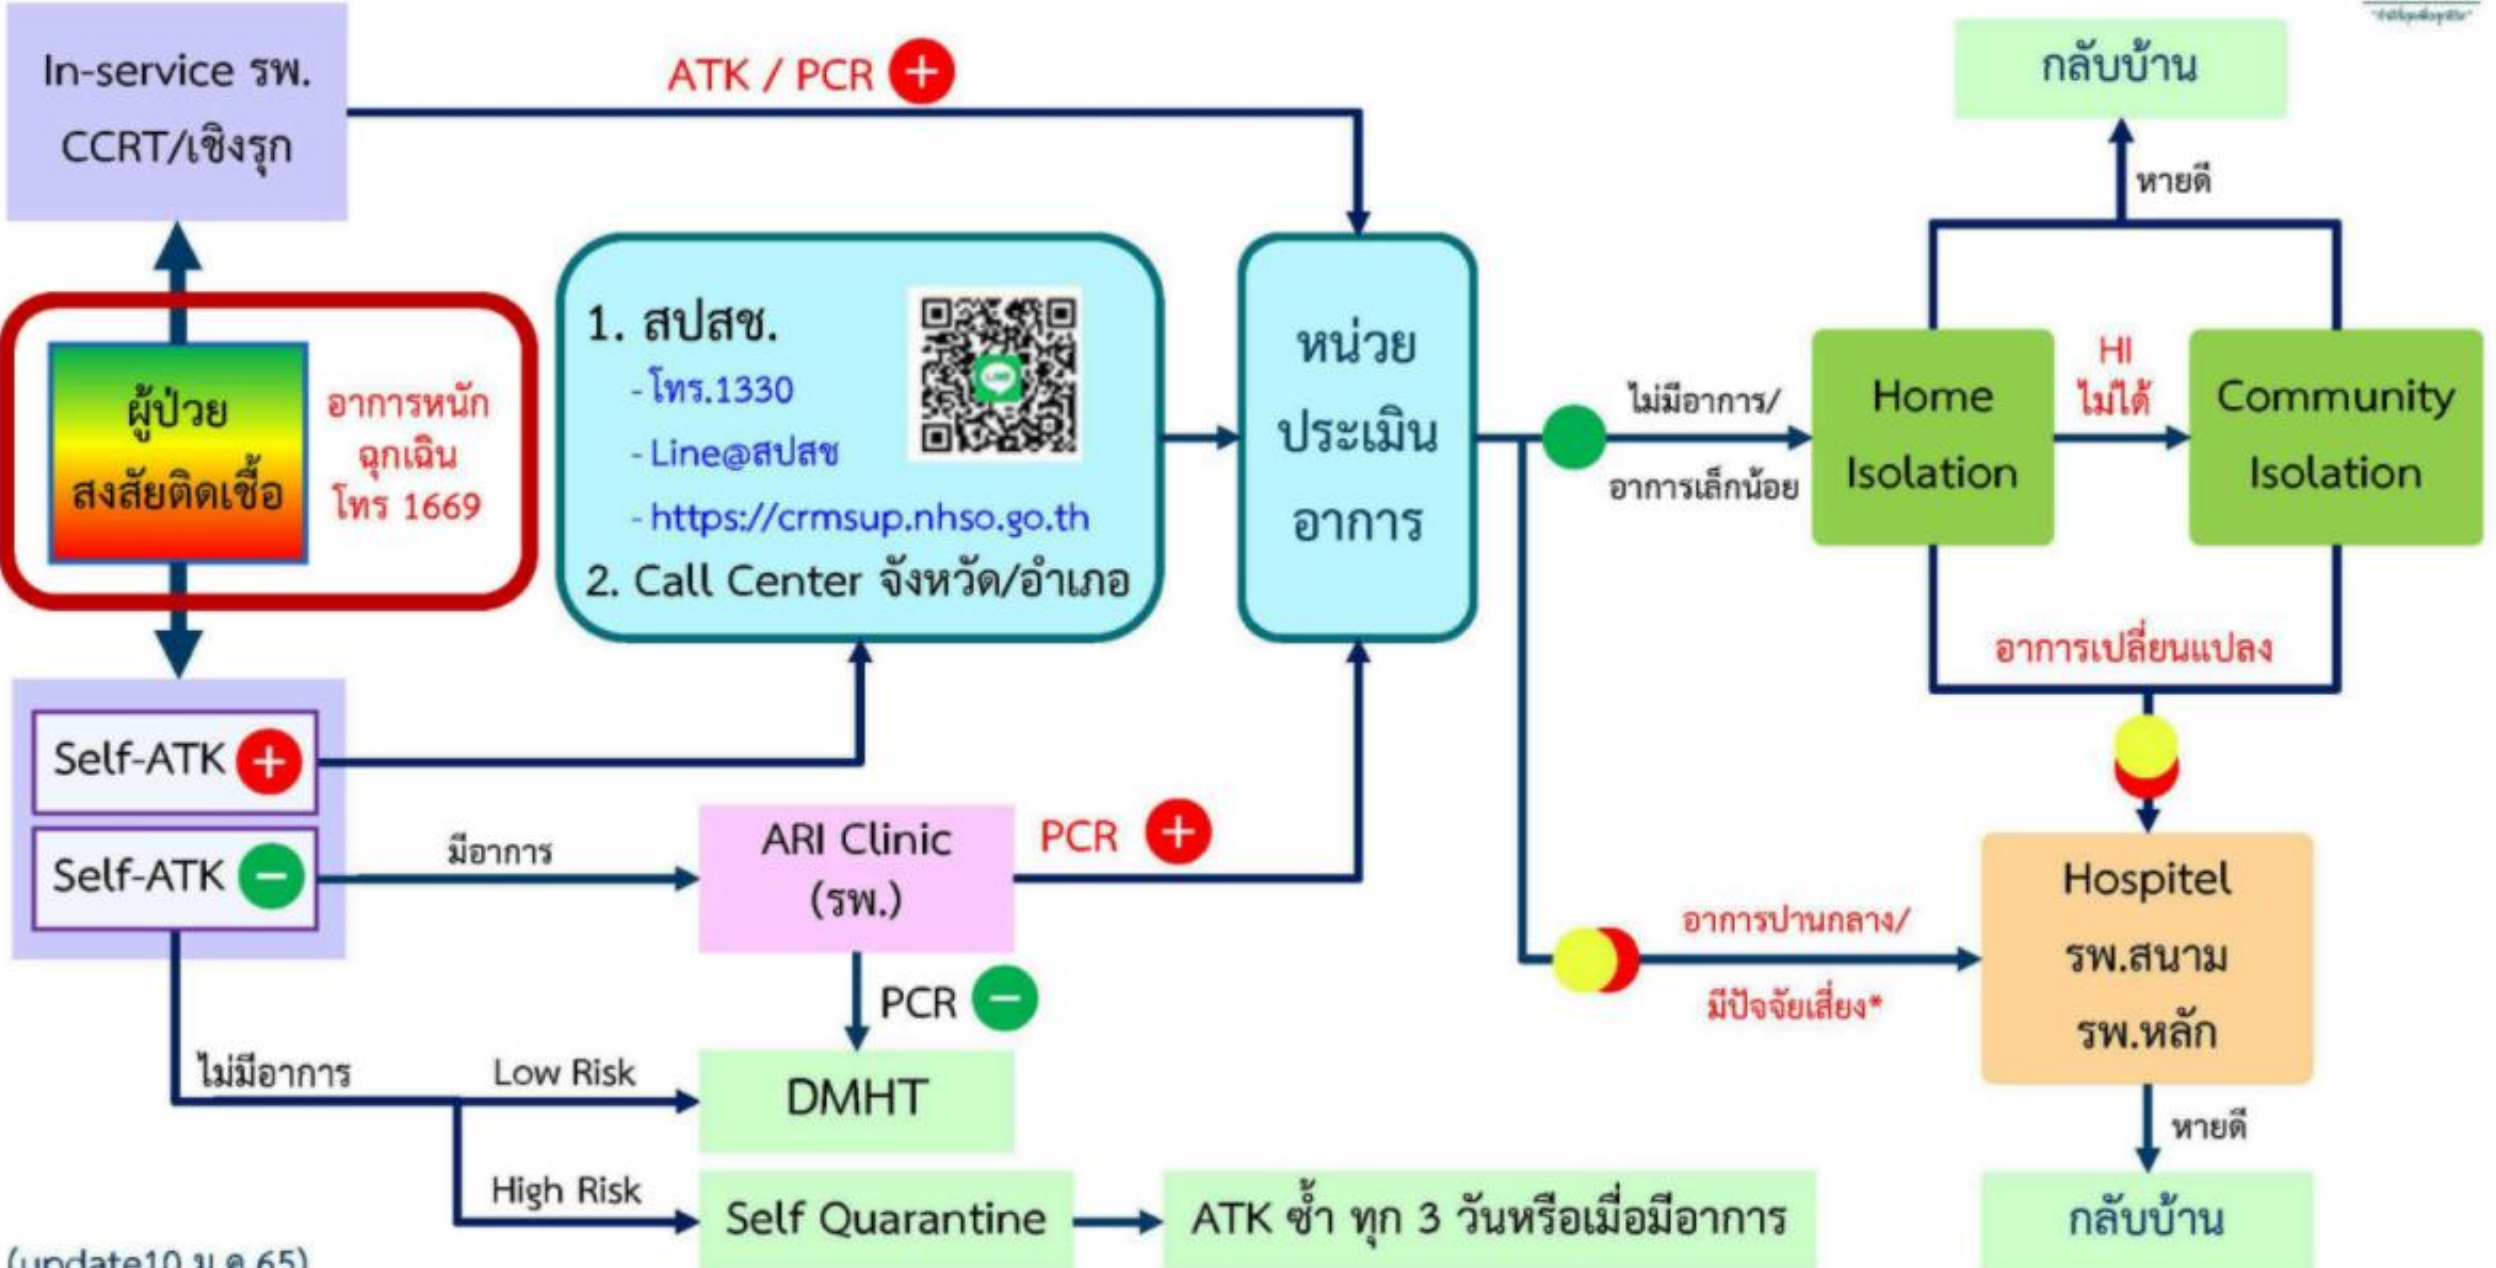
In-service รพ. CCRT/เชิงรุก

ATK / PCR +

กลับบ้าน

หายดี

ผู้ป่วย สงสัยติดเชื้อ

อาการหนัก ฉุกเฉิน โทร 1669

1. สปสช.
- โทร.1330
- Line@สปสช
- https://crmsup.nhso.go.th
2. Call Center จังหวัด/อำเภอ

หน่วย ประเมิน อาการ

ไม่มีอาการ/ อาการเล็กน้อย

Home Isolation

HI ไม่ได้

Community Isolation

อาการเปลี่ยนแปลง

Self-ATK +

Self-ATK −

มีอาการ

ARI Clinic (รพ.)

PCR +

PCR −

อาการปานกลาง/ มีปัจจัยเสี่ยง*

Hospitel รพ.สนาม รพ.หลัก

หายดี

ไม่มีอาการ

Low Risk

DMHT

High Risk

Self Quarantine

ATK ซ้ำ ทุก 3 วันหรือเมื่อมีอาการ

กลับบ้าน

(update10 ม.ค.65)